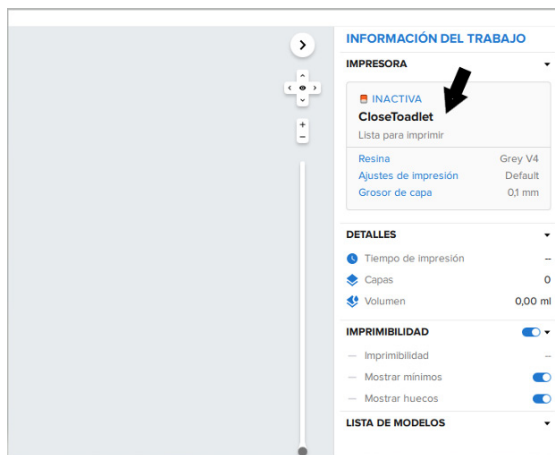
INFORMACIÓN DEL TRABAJO

IMPRESORA

INACTIVA
CloseToadlet
Lista para imprimir

| Resina | Grey V4 |
|---|---|
| Ajustes de impresión | Default |
| Grosor de capa | 0,1 mm |

DETALLES

| Tiempo de impresión | -- |
|---|---|
| Capas | 0 |
| Volumen | 0,00 ml |

IMPRIMIBILIDAD

— Imprimibilidad --
— Mostrar mínimos
— Mostrar huecos

LISTA DE MODELOS